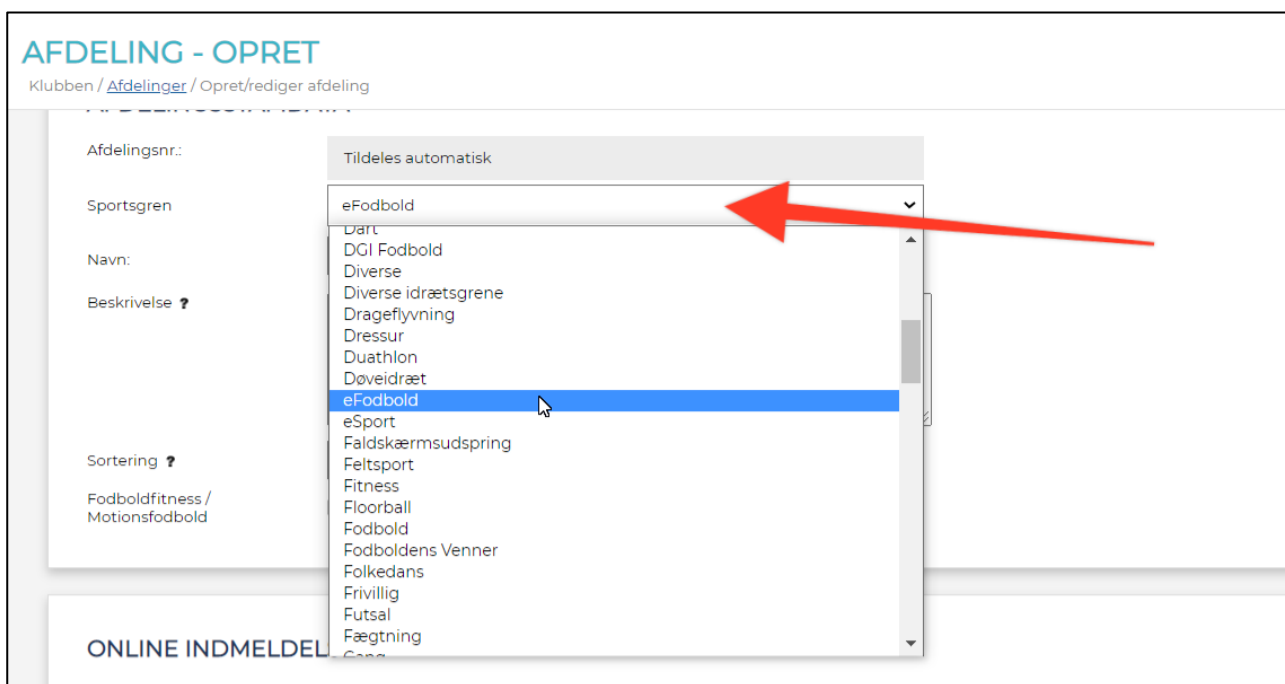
AFDELING - OPRET

Klubben / Afdelinger / Opret/rediger afdeling

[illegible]

Afdelingsnr.:

Tildeles automatisk

Sportsgren

eFodbold

Navn:

Beskrivelse ?

Sortering ?

Fodboldfitness / Motionsfodbold

Dart
DGI Fodbold
Diverse
Diverse idrætsgrene
Drageflyvning
Dressur
Duathlon
Døveidræt
eFodbold
eSport
Faldskærmsudspring
Feltsport
Fitness
Floorball
Fodbold
Fodboldens Venner
Folkedans
Frivillig
Futsal
Fægtning
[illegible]

ONLINE INDMELDEL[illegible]